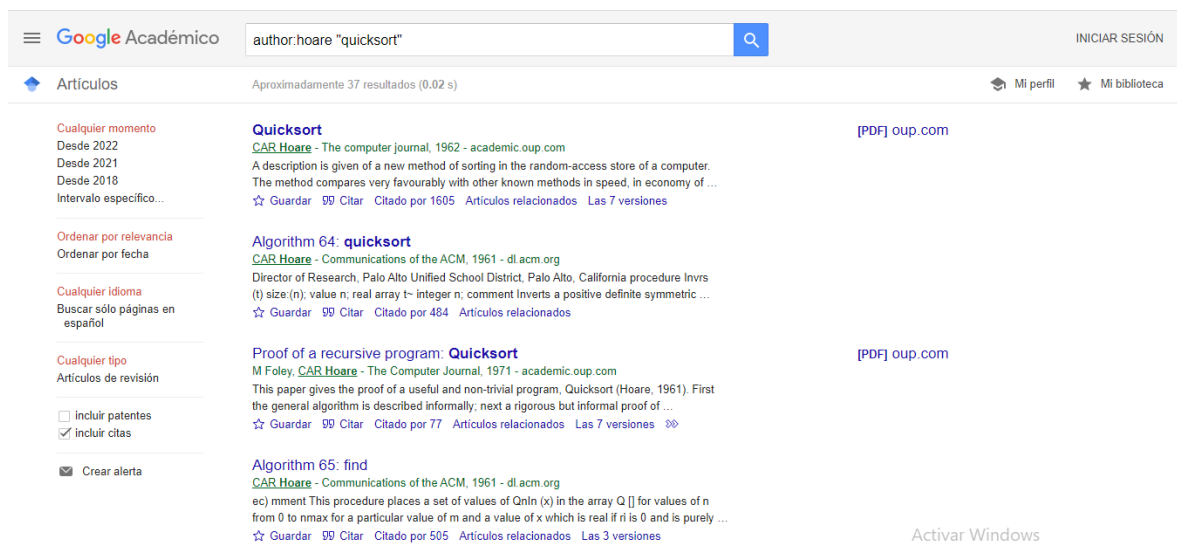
Google Académico

author:hoare "quicksort"

INICIAR SESIÓN

Artículos

Aproximadamente 37 resultados (0.02 s)

Mi perfil

Mi biblioteca

Cualquier momento
Desde 2022
Desde 2021
Desde 2018
Intervalo específico...

Ordenar por relevancia
Ordenar por fecha

Cualquier idioma
Buscar sólo páginas en español

Cualquier tipo
Artículos de revisión

incluir patentes
incluir citas

Crear alerta

Quicksort
CAR Hoare - The computer journal, 1962 - academic.oup.com
A description is given of a new method of sorting in the random-access store of a computer. The method compares very favourably with other known methods in speed, in economy of ...
Guardar Citar Citado por 1605 Artículos relacionados Las 7 versiones

[PDF] oup.com

Algorithm 64: quicksort
CAR Hoare - Communications of the ACM, 1961 - dl.acm.org
Director of Research, Palo Alto Unified School District, Palo Alto, California procedure Invrs (t) size:(n); value n; real array t~ integer n; comment Inverts a positive definite symmetric ...
Guardar Citar Citado por 484 Artículos relacionados

Proof of a recursive program: Quicksort
M Foley, CAR Hoare - The Computer Journal, 1971 - academic.oup.com
This paper gives the proof of a useful and non-trivial program, Quicksort (Hoare, 1961). First the general algorithm is described informally; next a rigorous but informal proof of ...
Guardar Citar Citado por 77 Artículos relacionados Las 7 versiones

[PDF] oup.com

Algorithm 65: find
CAR Hoare - Communications of the ACM, 1961 - dl.acm.org
ec) mment This procedure places a set of values of QnIn (x) in the array Q [] for values of n from 0 to nmax for a particular value of m and a value of x which is real if ri is 0 and is purely ...
Guardar Citar Citado por 505 Artículos relacionados Las 3 versiones

Activar Windows